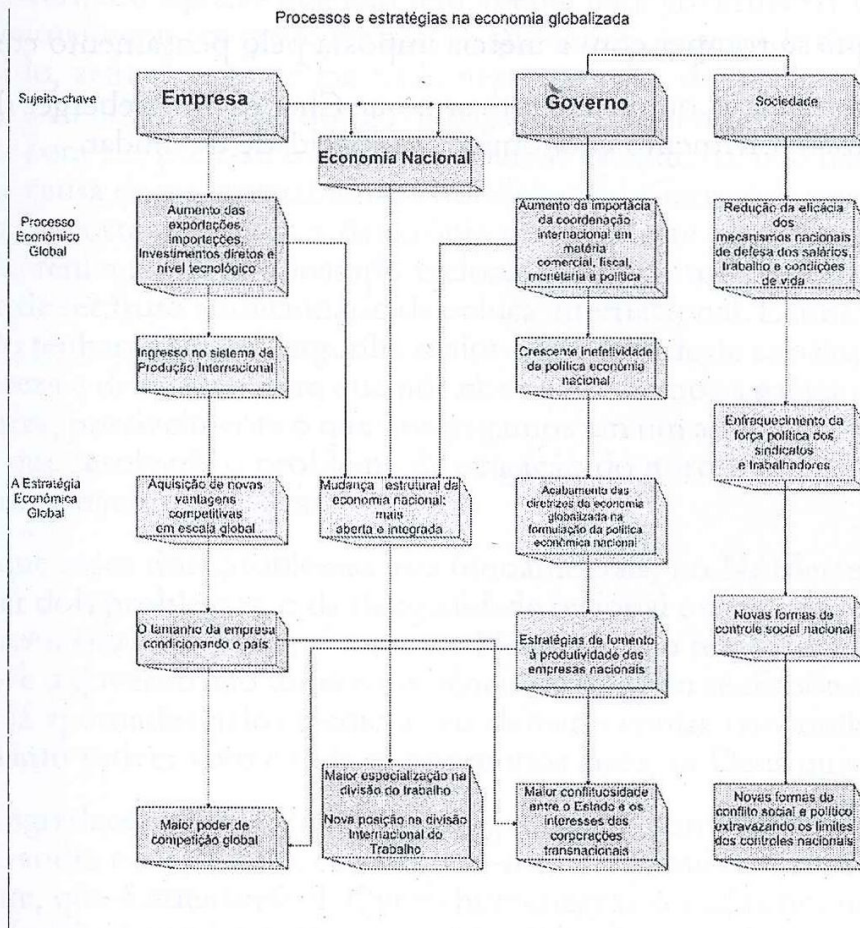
Processos e estratégias na economia globalizada

Sujeito-chave

Empresa

Economia Nacional

Governo

Sociedade

Processo Econômico Global

Aumento das exportações, importações, investimentos diretos e nível tecnológico

Aumento da importância da coordenação internacional em matéria comercial, fiscal, monetária e política

Redução da eficácia dos mecanismos nacionais de defesa dos salários, trabalho e condições de vida

Ingresso no sistema da Produção Internacional

Crescente ineficiência da política economia nacional

Enfraquecimento da força política dos sindicatos e trabalhadores

A Estratégia Econômica Global

Aquisição de novas vantagens competitivas em escala global

Mudança estrutural da economia nacional: mais aberta e integrada

Acabamento das diretrizes do economia globalizada na formulação da política econômica nacional

O tamanho da empresa condicionando o país

Estratégias de fomento à produtividade das empresas nacionais

Novas formas de controle social nacional

Maior poder de competição global

Maior especialização na divisão do trabalho

Nova posição na divisão Internacional do Trabalho

Maior conflituosidade entre o Estado e os interesses das corporações transnacionais

Novas formas de conflito social e político extravazando os limites dos controles nacionais